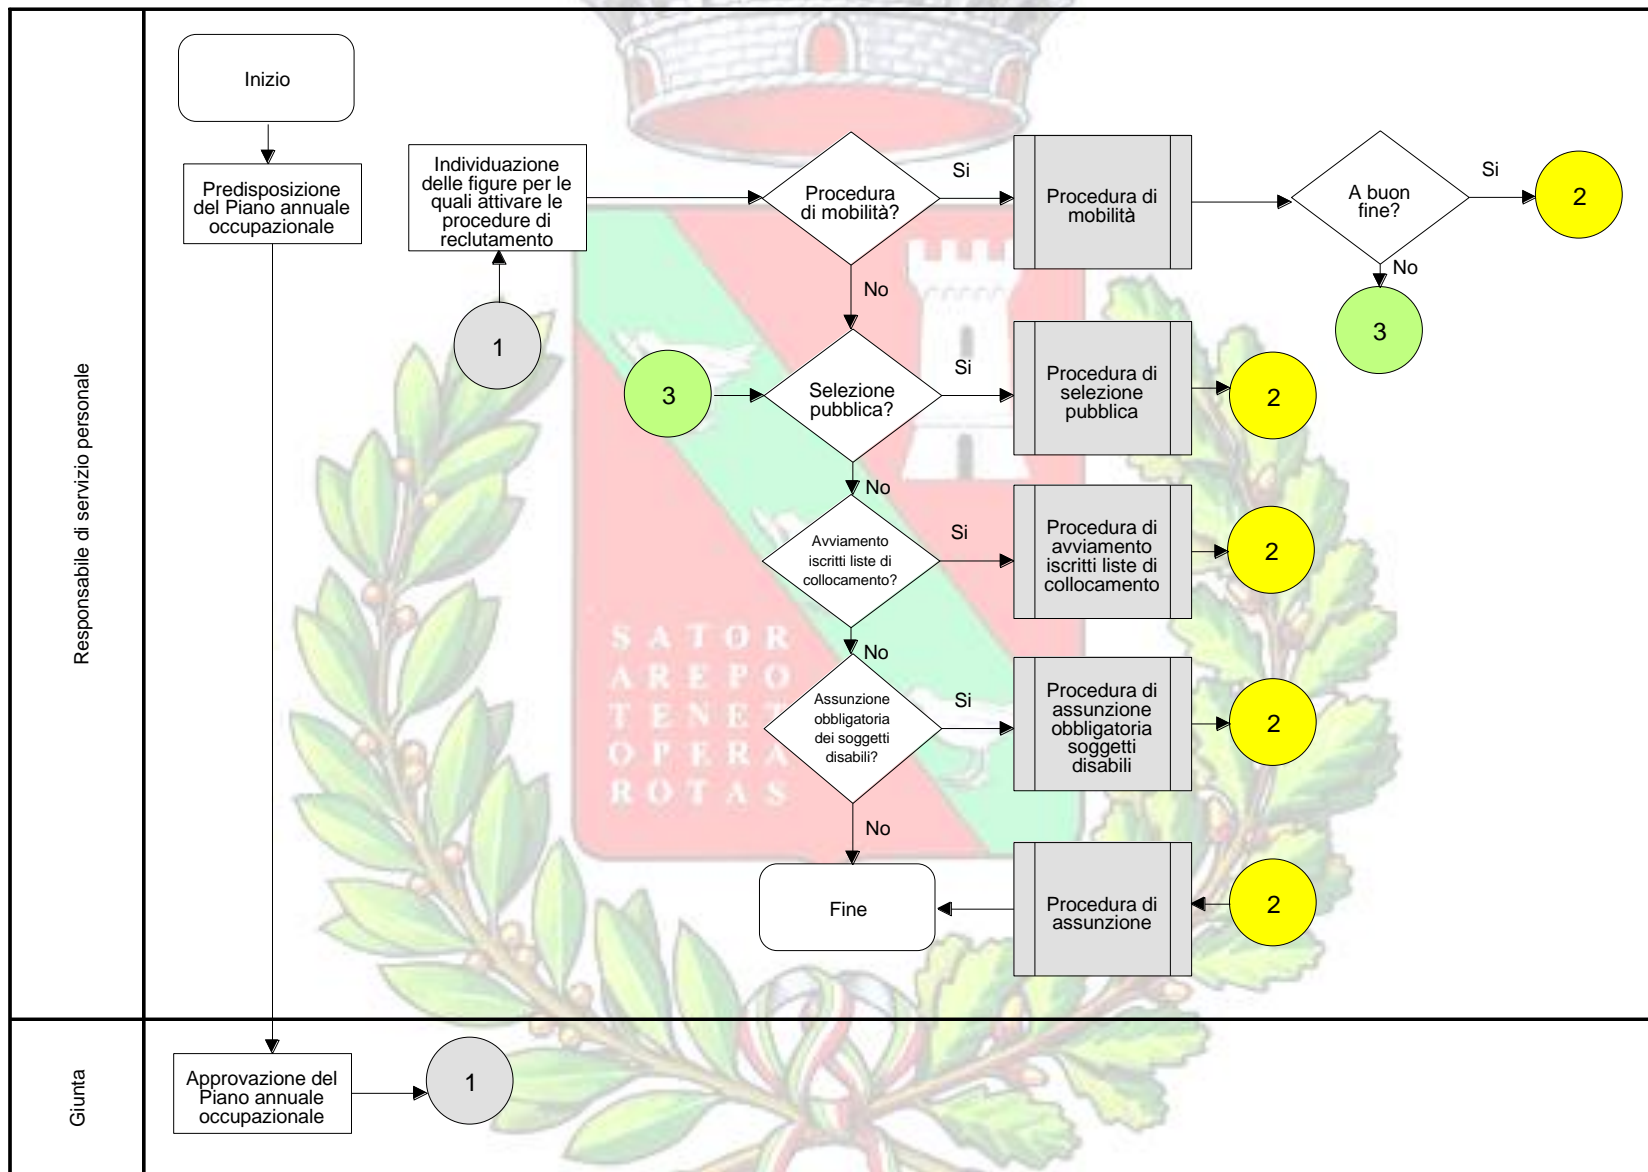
Responsabile di servizio personale

Inizio

Predisposizione del Piano annuale occupazionale

Individuazione delle figure per le quali attivare le procedure di reclutamento

1

Procedura di mobilità?

Si

No

Procedura di mobilità

A buon fine?

Si

No

2

3

3

Selezione pubblica?

Si

No

Procedura di selezione pubblica

2

Avviamento iscritti liste di collocamento?

Si

No

Procedura di avviamento iscritti liste di collocamento

2

Assunzione obbligatoria dei soggetti disabili?

Si

No

Procedura di assunzione obbligatoria soggetti disabili

2

Fine

Procedura di assunzione

2

SATOR
AREPO
TENET
OPERA
ROTAS

Giunta

Approvazione del Piano annuale occupazionale

1